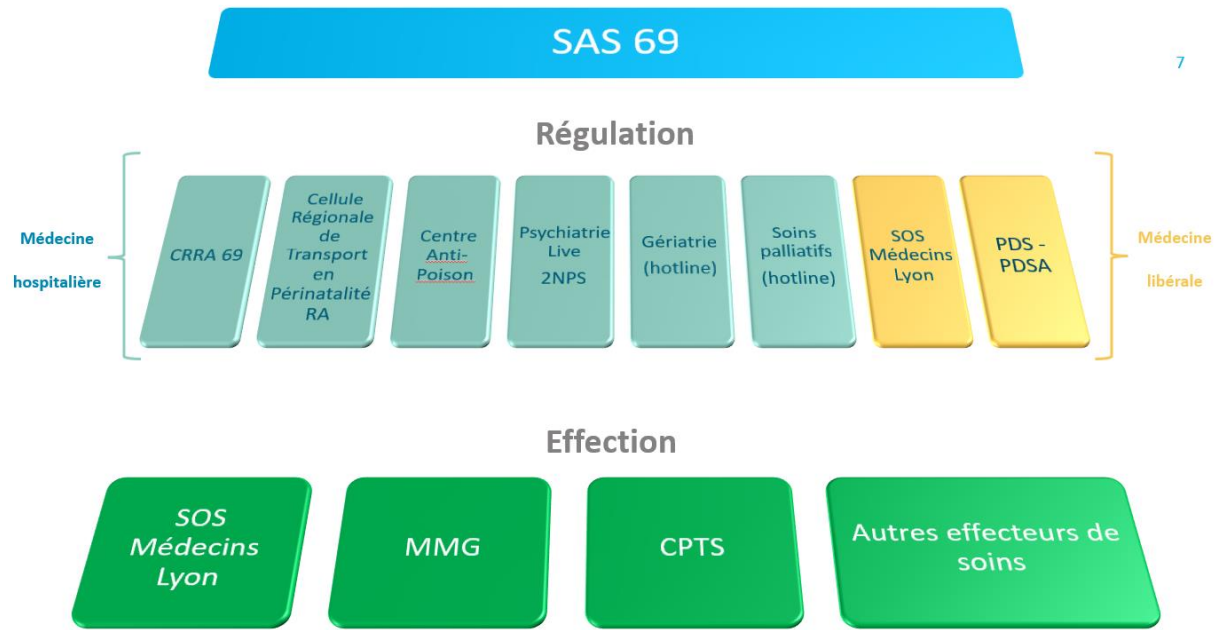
SAS 69

7

Régulation

Médecine hospitalière

CRRA 69

Cellule Régionale de Transport en Périnatalité RA

Centre Anti-Poison

Psychiatrie Live 2NPS

Gériatrie (hotline)

Soins palliatifs (hotline)

SOS Médecins Lyon

PDS - PDSA

Médecine libérale

Effection

SOS Médecins Lyon

MMG

CPTS

Autres effecteurs de soins